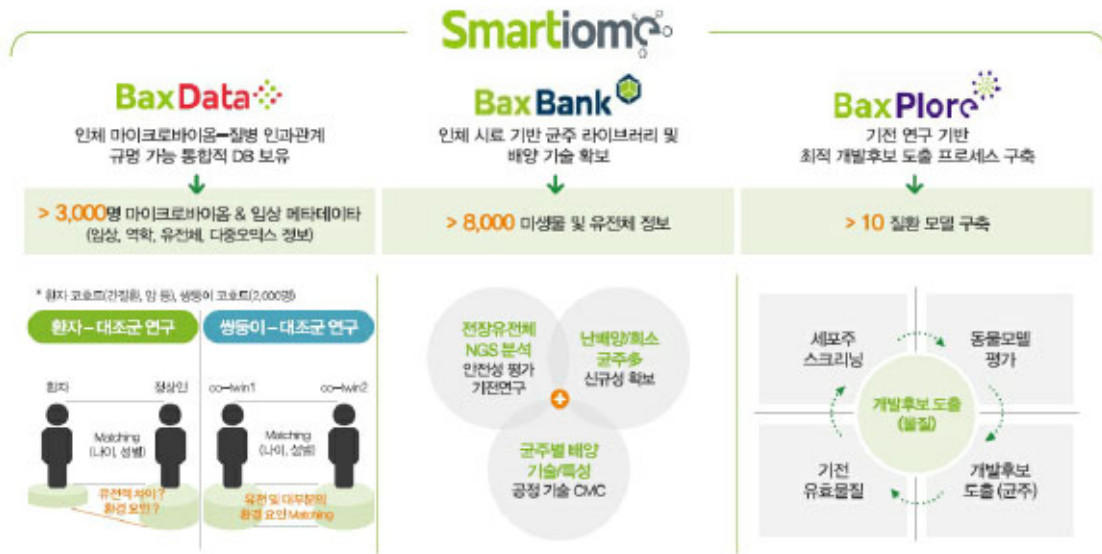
Smartiome

BaxData

인체 마이크로바이옴-질병 인과관계 규명 가능 통합적 DB 보유

> 3,000명 마이크로바이옴 & 임상 메타데이타 (임상, 역학, 유전체, 다중오믹스 정보)

* 환자 코호트(간질환, 암 등), 쌍둥이 코호트(2,000명)

환자 – 대조군 연구

쌍둥이 – 대조군 연구

환자

정상인

Matching (나이, 성별)

유전적 차이? 환경 요인?

co-twin1

co-twin2

Matching (나이, 성별)

유전 및 대부분의 환경 요인 Matching

BaxBank

인체 시료 기반 균주 라이브러리 및 배양 기술 확보

> 8,000 미생물 및 유전체 정보

전장유전체 NGS 분석 안전성 평가 기전연구

난배양/희소 균주 신규성 확보

균주별 배양 기술/특성 공정 기술 CMC

BaxPlore

기전 연구 기반 최적 개발후보 도출 프로세스 구축

> 10 질환 모델 구축

세포주 스크리닝

동물모델 평가

개발후보 도출 (물질)

기전 유효물질

개발후보 도출 (균주)